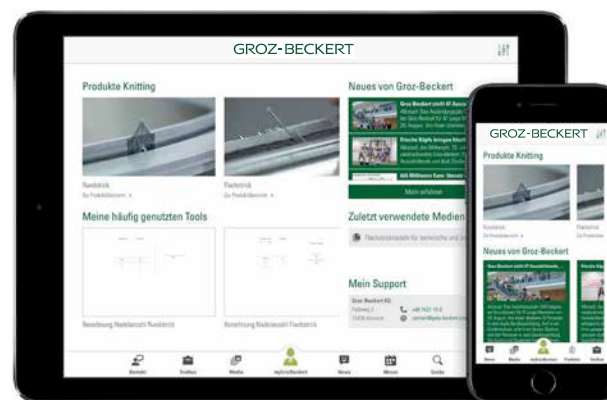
GROZ-BECKERT

Produkte Knitting

Rundstrick
Zu Produktdetails

Flachstrick
Zu Produktdetails

Neues von Groz-Beckert

Groz-Beckert stellt 47 Auszubildende ein

Frische Köpfe bringen frischen Wind

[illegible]

Mehr erfahren

Meine häufig genutzten Tools

Berechnung Nadelanzahl Rundstrick

Berechnung Nadelanzahl Flachstrick

Zuletzt verwendete Medien

Flachstricknadeln für technische und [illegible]

Mein Support

Groz-Beckert KG
Parkweg 2
72458 Albstadt

+49 7431 10-0
contact@groz-beckert.com

Kontakt
Toolbox
Media
myGrozBeckert
News
Messen
Suche

GROZ-BECKERT

Produkte Knitting

Rundstrick
Zu Produktdetails

Flachstrick

Neues von Groz-Beckert

News
Media
myGrozBeckert
Produkte
Toolbox